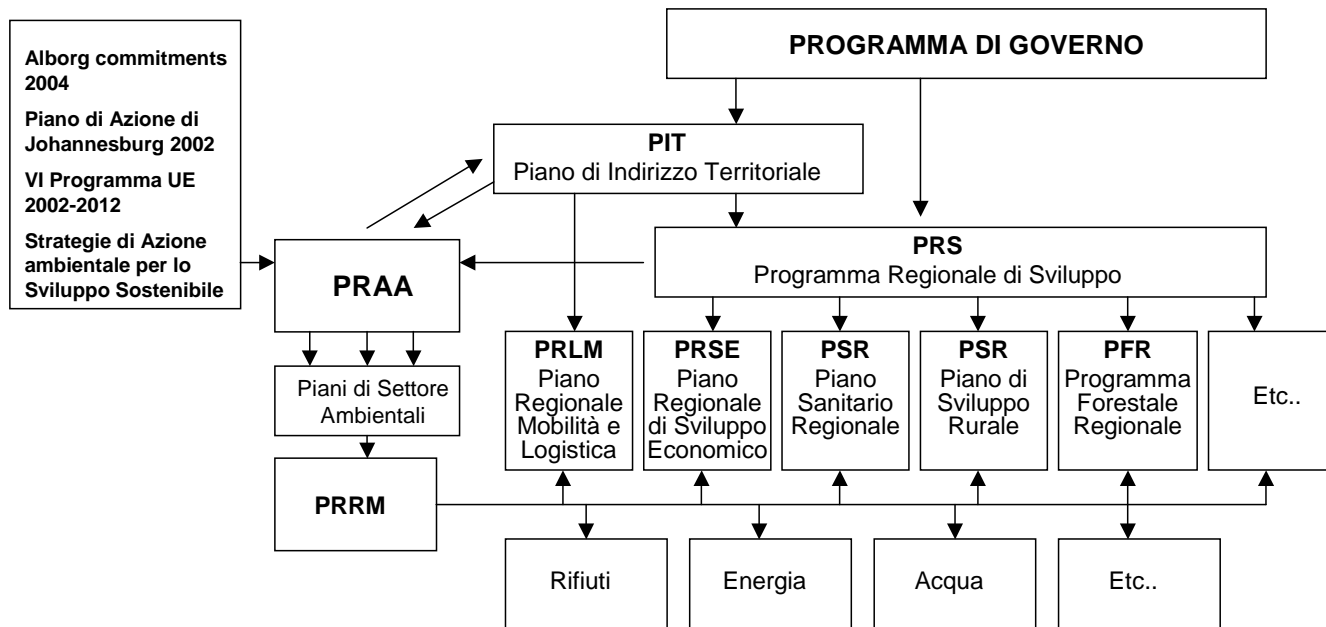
Alborg commitments 2004

Piano di Azione di Johannesburg 2002

VI Programma UE 2002-2012

Strategie di Azione ambientale per lo Sviluppo Sostenibile

PROGRAMMA DI GOVERNO

PIT
Piano di Indirizzo Territoriale

PRS
Programma Regionale di Sviluppo

PRAA

Piani di Settore Ambientali

PRRM

PRLM
Piano Regionale Mobilità e Logistica

PRSE
Piano Regionale di Sviluppo Economico

PSR
Piano Sanitario Regionale

PSR
Piano di Sviluppo Rurale

PFR
Programma Forestale Regionale

Etc..

Rifiuti

Energia

Acqua

Etc..